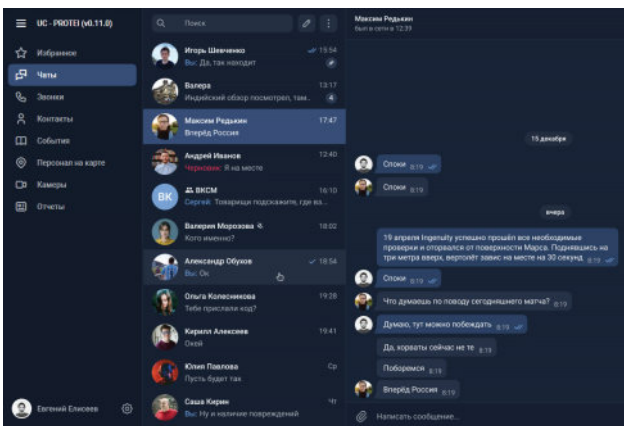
UC - PROTEI (v0.11.0)

Избранное
Чаты
Звонки
Контакты
События
Персонал на карте
Камеры
Отчеты

Евгений Елисеев

Поиск

Игорь Шевченко 15:54
Вы: Да, так находит

Валера 13:17
Индийский обзор посмотрел, там... 4

Максим Редькин 17:47
Вперёд Россия

Андрей Иванов 12:40
Черновик: Я на месте

ВКСМ 16:10
Сергей: Товарищи подскажите, где вз...

Валерия Морозова 18:02
Кого именно?

Александр Обухов 18:54
Вы: Ок

Ольга Колесникова 19:28
Тебе прислали код?

Кирилл Алексеев 19:41
Окей

Юлия Павлова Ср
Пусть будет так

Саша Кирин Чт
Вы: Ну и наличие повреждений

Максим Редькин
был в сети в 12:39

15 декабря

Спокн 8:19

Спокн 8:19

вчера

19 апреля Ingenuity успешно прошёл все необходимые проверки и оторвался от поверхности Марса. Поднявшись на три метра вверх, вертолёт завис на месте на 30 секунд 8:19

Спокн 8:19

Что думаешь по поводу сегодняшнего матча? 8:19

Думаю, что можно побеждать 8:19

Да, хорваты сейчас не те 8:19

Поборемся 8:19

Вперёд Россия 8:19

Написать сообщение...